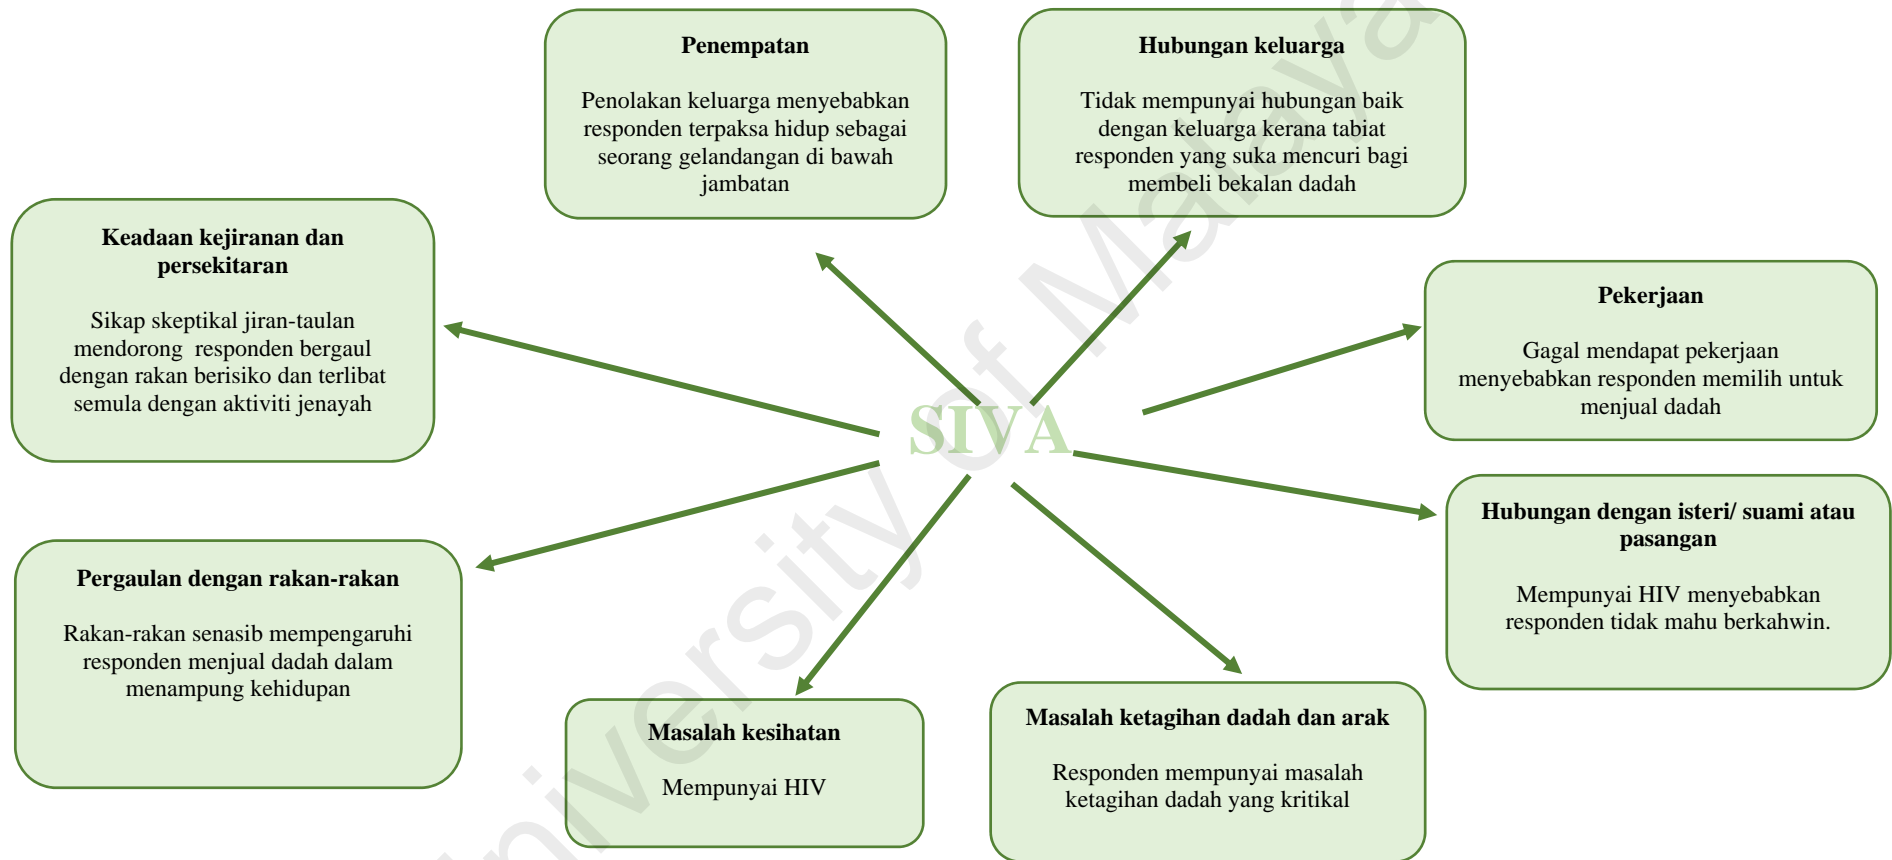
Penempatan

Penolakan keluarga menyebabkan responden terpaksa hidup sebagai seorang gelandangan di bawah jambatan

Hubungan keluarga

Tidak mempunyai hubungan baik dengan keluarga kerana tabiat responden yang suka mencuri bagi membeli bekalan dadah

Keadaan kejiranan dan persekitaran

Sikap skeptikal jiran-taulan mendorong responden bergaul dengan rakan berisiko dan terlibat semula dengan aktiviti jenayah

Pekerjaan

Gagal mendapat pekerjaan menyebabkan responden memilih untuk menjual dadah

SIVA

Hubungan dengan isteri/ suami atau pasangan

Mempunyai HIV menyebabkan responden tidak mahu berkahwin.

Pergaulan dengan rakan-rakan

Rakan-rakan senasib mempengaruhi responden menjual dadah dalam menampung kehidupan

Masalah kesihatan

Mempunyai HIV

Masalah ketagihan dadah dan arak

Responden mempunyai masalah ketagihan dadah yang kritikal

University of Malaya